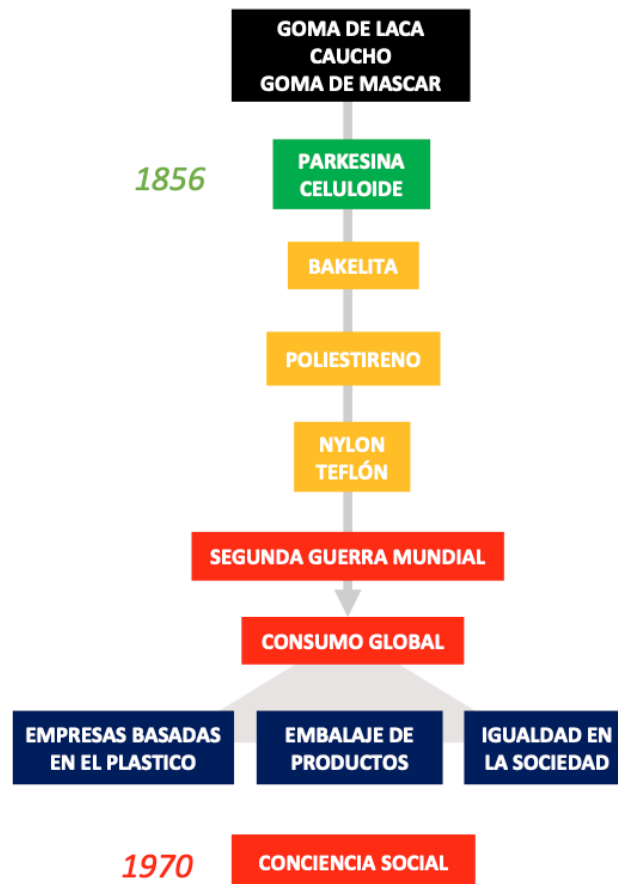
GOMA DE LACA
CAUCHO
GOMA DE MASCAR

1856

PARKESINA
CELULOIDE

BAKELITA

POLIESTIRENO

NYLON
TEFLÓN

SEGUNDA GUERRA MUNDIAL

CONSUMO GLOBAL

EMPRESAS BASADAS EN EL PLASTICO

EMBALAJE DE PRODUCTOS

IGUALDAD EN LA SOCIEDAD

1970

CONCIENCIA SOCIAL